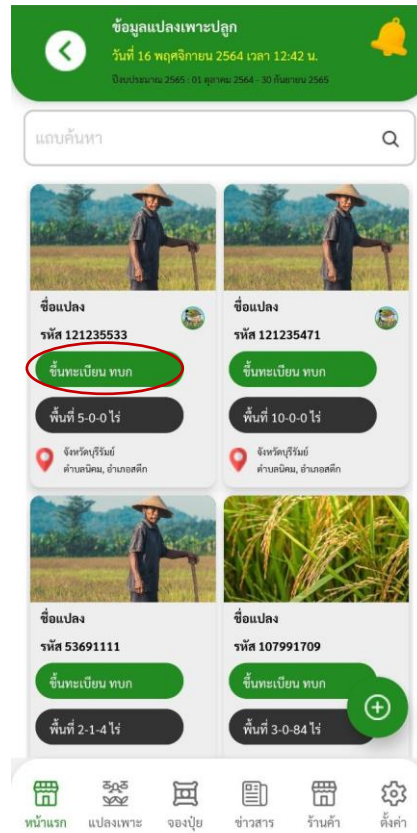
ข้อมูลแปลงเพาะปลูก
วันที่ 16 พฤศจิกายน 2564 เวลา 12:42 น.
ปีงบประมาณ 2565 : 01 ตุลาคม 2564 - 30 กันยายน 2565

แถบค้นหา

ชื่อแปลง
รหัส 121235533
ขึ้นทะเบียน ทบก
พื้นที่ 5-0-0 ไร่
จังหวัดบุรีรัมย์
ตำบลนิคม, อำเภอสตึก

ชื่อแปลง
รหัส 121235471
ขึ้นทะเบียน ทบก
พื้นที่ 10-0-0 ไร่
จังหวัดบุรีรัมย์
ตำบลนิคม, อำเภอสตึก

ชื่อแปลง
รหัส 53691111
ขึ้นทะเบียน ทบก
พื้นที่ 2-1-4 ไร่

ชื่อแปลง
รหัส 107991709
ขึ้นทะเบียน ทบก
พื้นที่ 3-0-84 ไร่

หน้าแรก
แปลงเพาะ
จองปุ๋ย
ข่าวสาร
ร้านค้า
ตั้งค่า